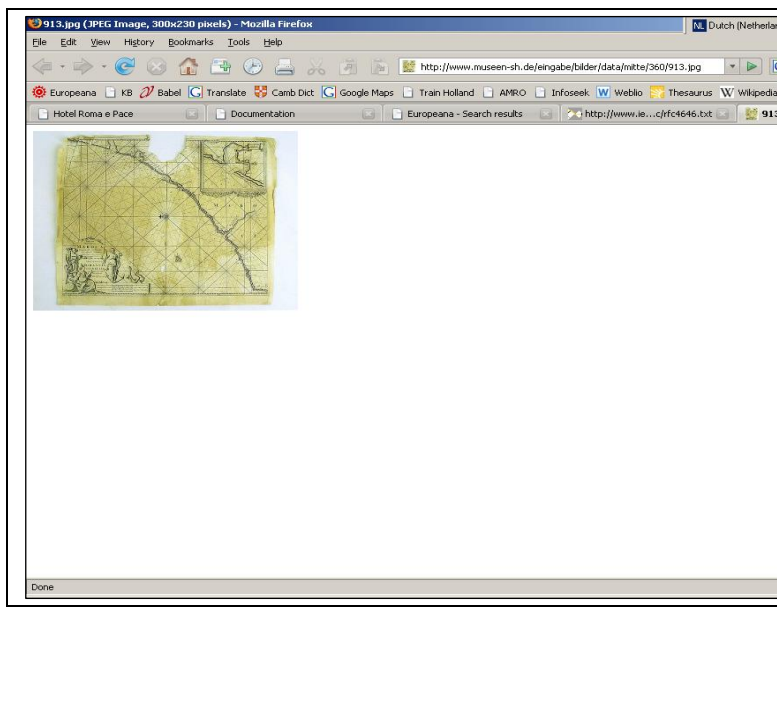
913.jpg (JPEG Image, 300x230 pixels) - Mozilla Firefox

NL Dutch (Netherlar

File Edit View History Bookmarks Tools Help

http://www.museen-sh.de/eingabe/bilder/data/mitte/360/913.jpg

Europeana KB Babel Translate Camb Dict Google Maps Train Holland AMRO Infoseek Weblio Thesaurus Wikipedia

Hotel Roma e Pace Documentation Europeana - Search results http://www.ie...c/rfc4646.txt 913

Done